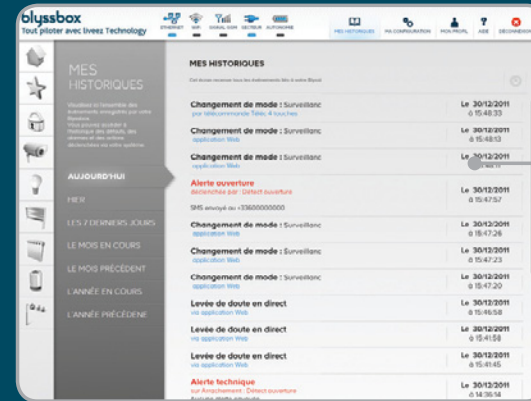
blyssbox
Tout piloter avec liveez Technology

ETHERNET WIFI SIGNAL GSM SECTEUR AUTONOMIE

MES HISTORIQUES MA CONFIGURATION MON PROFIL AIDE DECONNEXION

MES HISTORIQUES

Visualisez ici l'ensemble des événements enregistrés par votre Blyssbox. Vous pouvez accéder à l'historique des détails, des alarmes et des actions déclenchées via votre système.

AUJOURD'HUI
HIER
LES 7 DERNIERS JOURS
LE MOIS EN COURS
LE MOIS PRÉCÉDENT
L'ANNÉE EN COURS
L'ANNÉE PRÉCÉDENTE

MES HISTORIQUES

Cet écran recense tous les événements liés à votre Blyssbox

Changement de mode : Surveillanc
par télécommande Téléc 4 touches
Le 30/12/2011
à 15:48:33

Changement de mode : Surveillanc
application Web
Le 30/12/2011
à 15:48:13

Changement de mode : Surveillanc
application Web
Le 30/12/2011
à 15:48:03

Alerte ouverture
déclenchée par : Détect ouverture
SMS envoyé au +33600000000
Le 30/12/2011
à 15:47:57

Changement de mode : Surveillanc
application Web
Le 30/12/2011
à 15:47:26

Changement de mode : Surveillanc
application Web
Le 30/12/2011
à 15:47:23

Changement de mode : Surveillanc
application Web
Le 30/12/2011
à 15:47:20

Levée de doute en direct
via application Web
Le 30/12/2011
à 15:46:58

Levée de doute en direct
via application Web
Le 30/12/2011
à 15:41:58

Levée de doute en direct
via application Web
Le 30/12/2011
à 15:41:35

Alerte technique
sur Arrachement : Détect ouverture
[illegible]
Le 30/12/2011
à 14:36:14